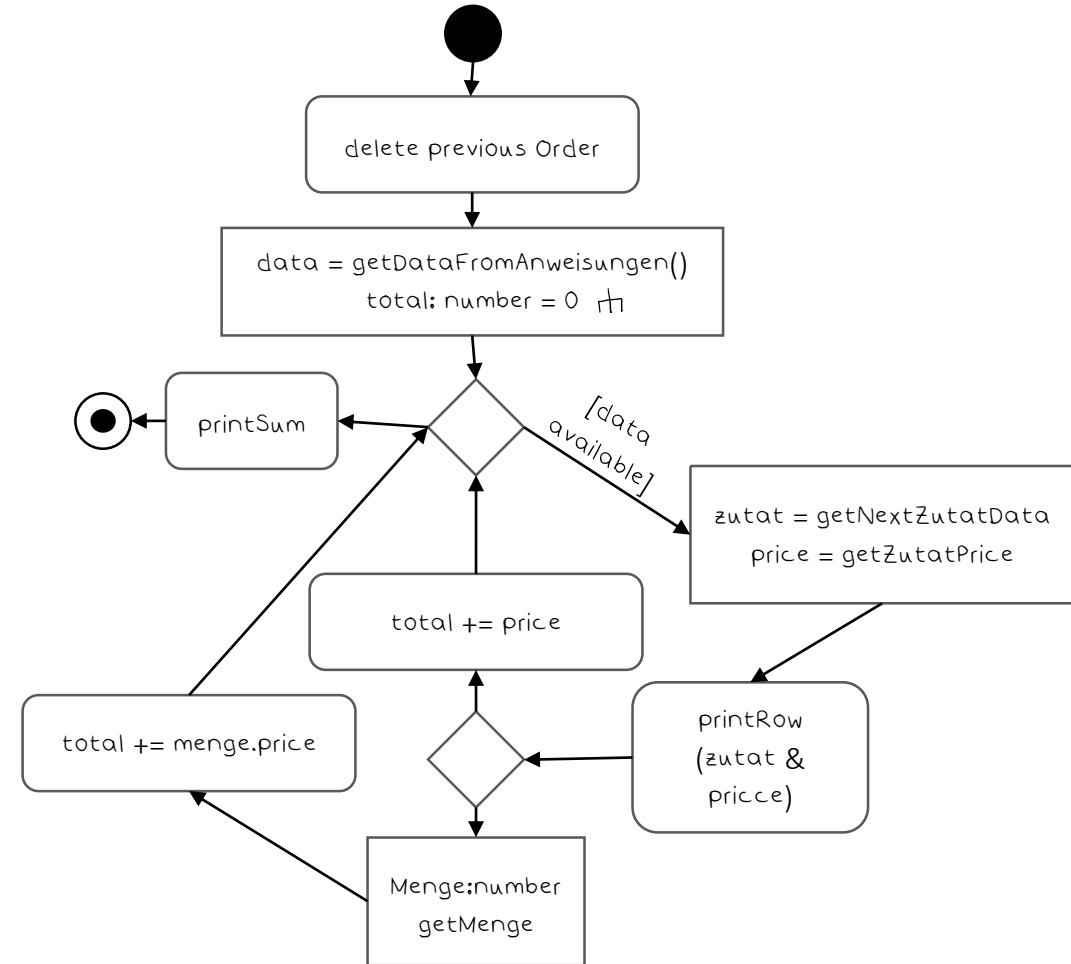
delete previous Order

data = getDataFromAnweisungen()
total: number = 0

printSum

[data available]

zutat = getNextZutatData
price = getZutatPrice

total += price

printRow (zutat & pricce)

total += menge.price

Menge:number
getMenge